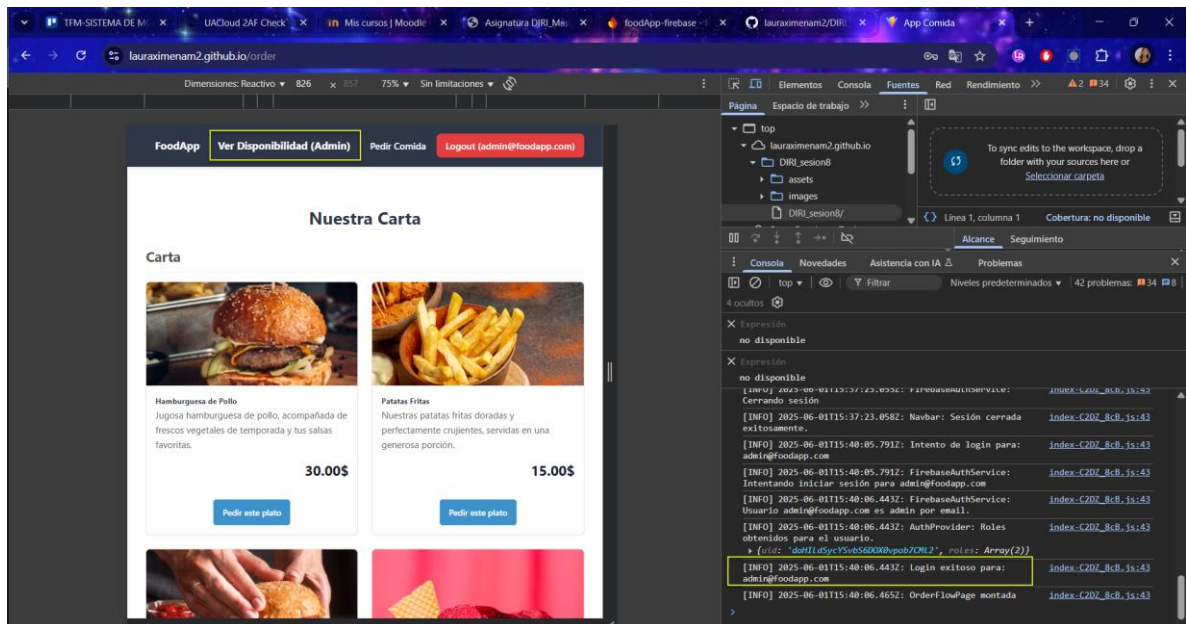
TFM-SISTEMA DE M × UACloud 2AF Check × Mis cursos | Moodle × Asignatura DIRI_Ma × foodApp-firebase × lauraximenam2/DIRI × App Comida ×

lauraximenam2.github.io/order

Dimensiones: Reactivo ▾ 826 × 857 75% ▾ Sin limitaciones ▾

FoodApp Ver Disponibilidad (Admin) Pedir Comida Logout (admin@foodapp.com)

Nuestra Carta

Carta

Hamburguesa de Pollo
Jugosa hamburguesa de pollo, acompañada de frescos vegetales de temporada y tus salsas favoritas.
30.00$
Pedir este plato

Patatas Fritas
Nuestras patatas fritas doradas y perfectamente crujientes, servidas en una generosa porción.
15.00$
Pedir este plato

Elementos Consola Fuentes Red Rendimiento » ▲2 34

Página Espacio de trabajo »

top
lauraximenam2.github.io
DIRI_sesion8
assets
images
DIRI_sesion8/

To sync edits to the workspace, drop a folder with your sources here or
Seleccionar carpeta

Línea 1, columna 1 Cobertura: no disponible

Alcance Seguimiento

Consola Novedades Asistencia con IA Problemas

top ▾ Filtrar Niveles predeterminados ▾ 42 problemas: 34 8
4 ocultos

Expresión
no disponible
Expresión
no disponible

[INFO] 2025-06-01T15:37:23.055Z: FirebaseAuthService: Cerrando sesión index-C2DZ_8cB.js:43
[INFO] 2025-06-01T15:37:23.058Z: Navbar: Sesión cerrada exitosamente. index-C2DZ_8cB.js:43
[INFO] 2025-06-01T15:40:05.791Z: Intento de login para: admin@foodapp.com index-C2DZ_8cB.js:43
[INFO] 2025-06-01T15:40:05.791Z: FirebaseAuthService: Intentando iniciar sesión para admin@foodapp.com index-C2DZ_8cB.js:43
[INFO] 2025-06-01T15:40:06.443Z: FirebaseAuthService: Usuario admin@foodapp.com es admin por email. index-C2DZ_8cB.js:43
[INFO] 2025-06-01T15:40:06.443Z: AuthProvider: Roles obtenidos para el usuario. index-C2DZ_8cB.js:43
▸ {uid: 'doHILdSycYSvbS6DXX0vpob7CML2', roles: Array(2)}
[INFO] 2025-06-01T15:40:06.443Z: Login exitoso para: admin@foodapp.com index-C2DZ_8cB.js:43
[INFO] 2025-06-01T15:40:06.465Z: OrderFlowPage montada index-C2DZ_8cB.js:43